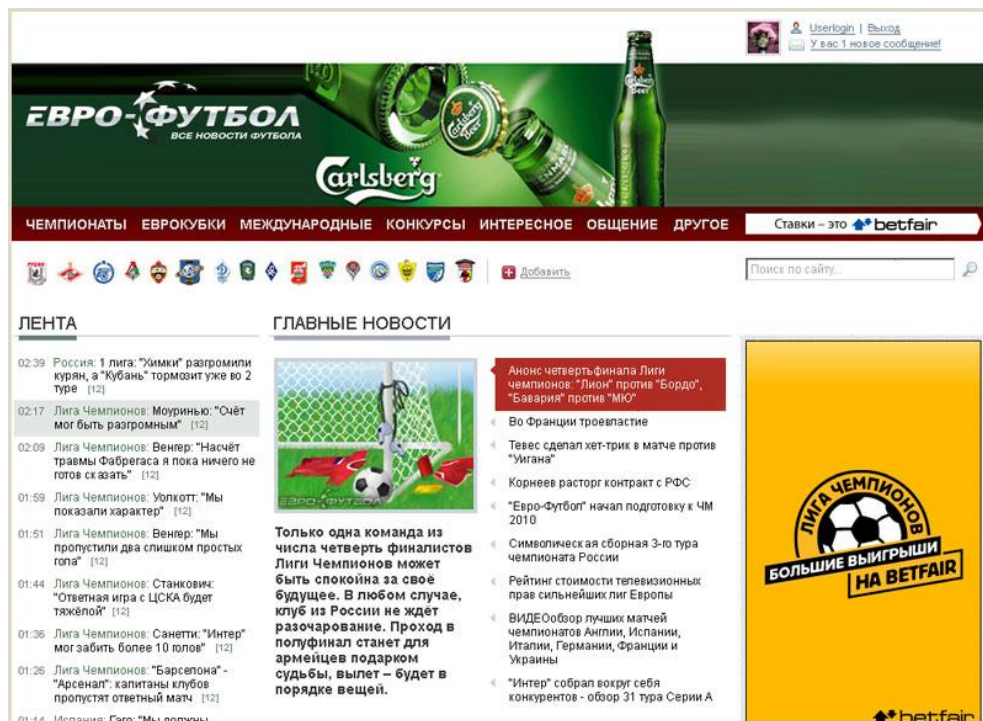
Userlogin | Выход
У вас 1 новое сообщение!

ЕВРО-ФУТБОЛ
ВСЕ НОВОСТИ ФУТБОЛА

Carlsberg

ЧЕМПИОНАТЫ ЕВРОКУБКИ МЕЖДУНАРОДНЫЕ КОНКУРСЫ ИНТЕРЕСНОЕ ОБЩЕНИЕ ДРУГОЕ

Ставки – это betfair

Добавить

Поиск по сайту...

ЛЕНТА

02:39 Россия: 1 лига: "Химки" разгромили курян, а "Кубань" тормозит уже во 2 туре [12]

02:17 Лига Чемпионов: Моуриньо: "Очёт мог быть разгромным" [12]

02:09 Лига Чемпионов: Венгер: "Насчёт травмы Фабрегаса я пока ничего не готов сказать" [12]

01:59 Лига Чемпионов: Уолкотт: "Мы показали характер" [12]

01:51 Лига Чемпионов: Венгер: "Мы пропустили два слишком простых гола" [12]

01:44 Лига Чемпионов: Станкович: "Ответная игра с ЦСКА будет тяжёлой" [12]

01:36 Лига Чемпионов: Санетти: "Интер" мог забить более 10 голов" [12]

01:26 Лига Чемпионов: "Барселона" - "Арсенал": капитаны клубов пропустят ответный матч [12]

01:14 Испания: Гаго: "Мы должны

ГЛАВНЫЕ НОВОСТИ

ЕВРО-ФУТБОЛ

Только одна команда из числа четверть финалистов Лиги Чемпионов может быть спокойна за своё будущее. В любом случае, клуб из России не ждёт разочарование. Проход в полуфинал станет для армейцев подарком судьбы, вылет – будет в порядке вещей.

Анонс четвертьфинала Лиги чемпионов: "Лион" против "Бордо", "Бавария" против "МЮ"

Во Франции троевластие

Тевес сделал хет-трик в матче против "Уигана"

Корнеев расторг контракт с РФС

"Евро-Футбол" начал подготовку к ЧМ 2010

Символическая сборная 3-го тура чемпионата России

Рейтинг стоимости телевизионных прав сильнейших лиг Европы

ВИДЕОобзор лучших матчей чемпионатов Англии, Испании, Италии, Германии, Франции и Украины

"Интер" собрал вокруг себя конкурентов - обзор 31 тура Серии А

ЛИГА ЧЕМПИОНОВ
БОЛЬШИЕ ВЫИГРЫШИ
НА BETFAIR
betfair